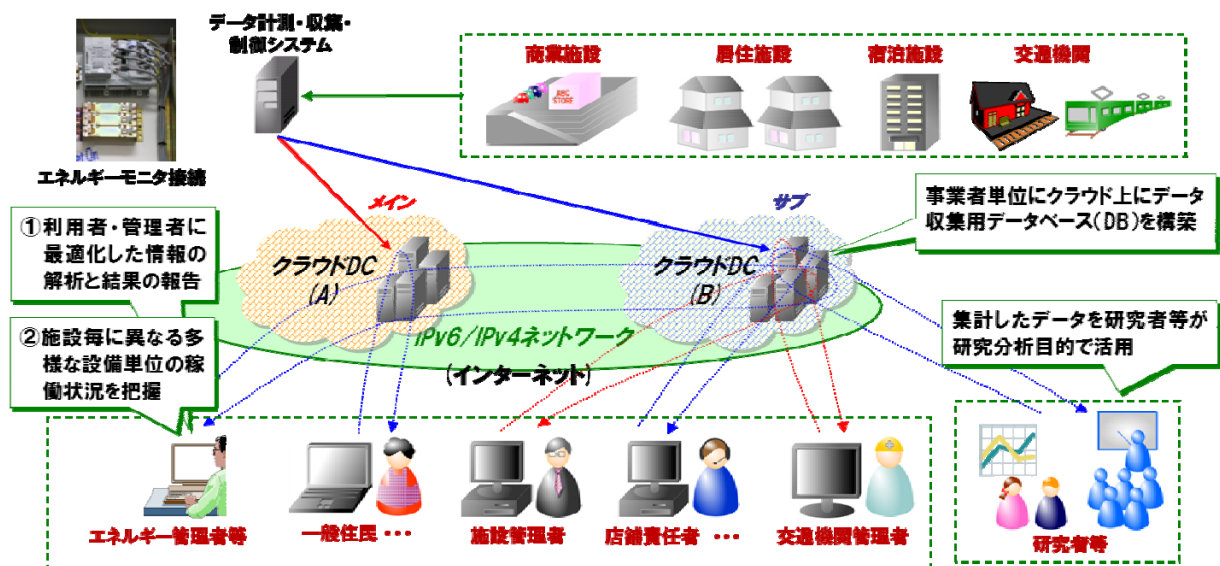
データ計測・収集・制御システム

商業施設

居住施設

宿泊施設

交通機関

エネルギーモニタ接続

メイン

サブ

事業者単位にクラウド上にデータ収集用データベース（DB）を構築

①利用者・管理者に最適化した情報の解析と結果の報告

クラウドDC（A）

クラウドDC（B）

②施設毎に異なる多様な設備単位の稼働状況を把握

IPv6/IPv4ネットワーク

（インターネット）

集計したデータを研究者等が研究分析目的で活用

エネルギー管理者等

一般住民 ・・・

施設管理者

店舗責任者 ・・・

交通機関管理者

研究者等